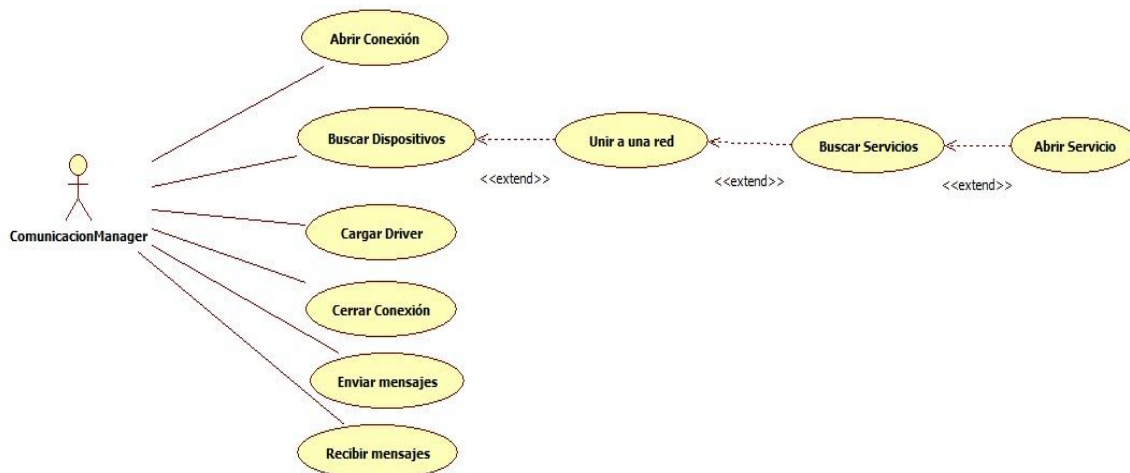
Abrir Conexión

Buscar Dispositivos

Unir a una red

Buscar Servicios

Abrir Servicio

<<extend>>

<<extend>>

<<extend>>

ComunicacionManager

Cargar Driver

Cerrar Conexión

Enviar mensajes

Recibir mensajes